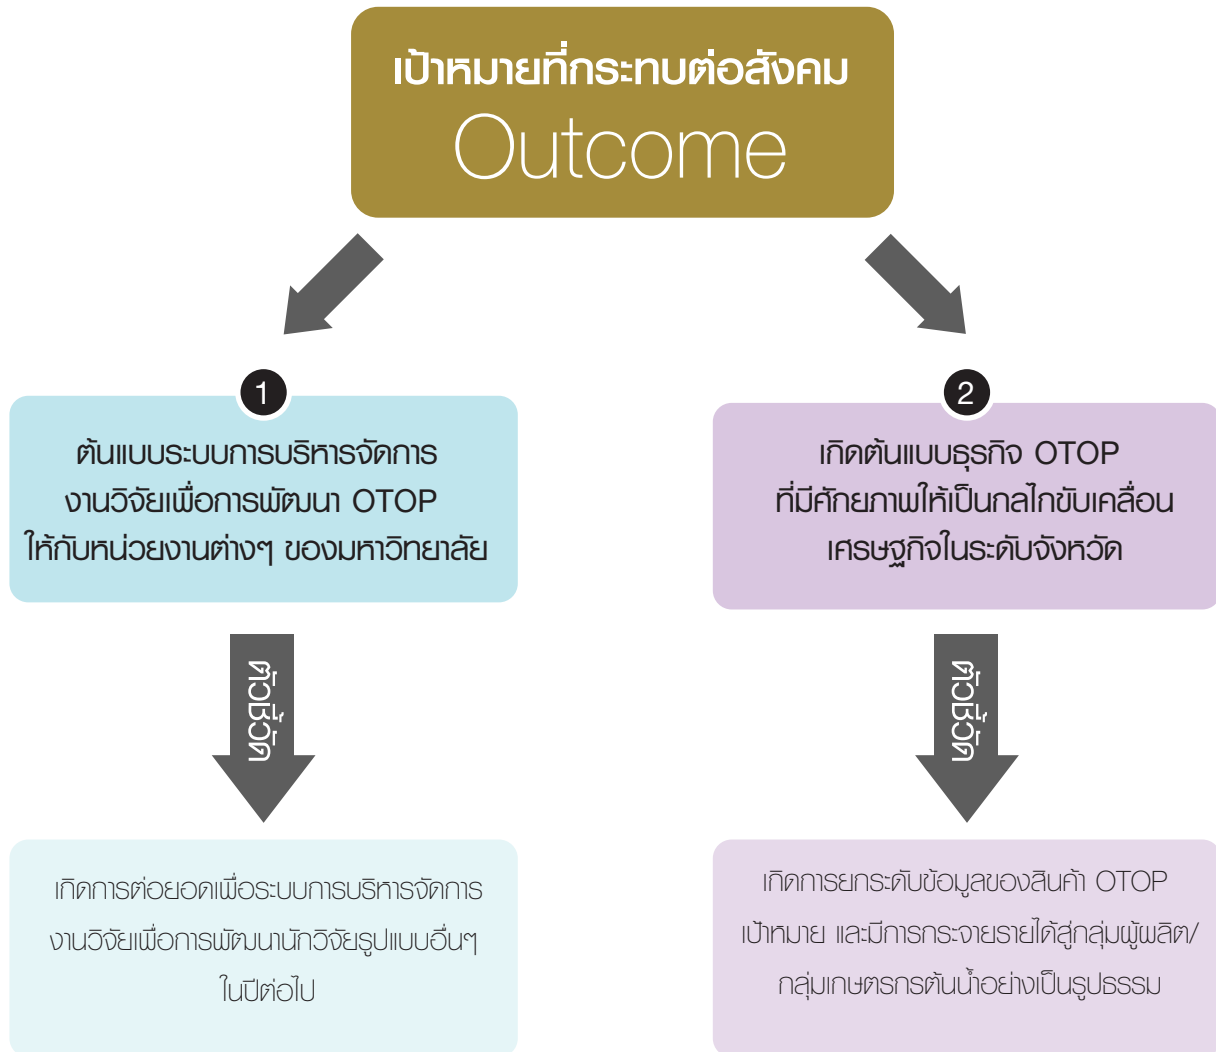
เป้าหมายที่กระทบต่อสังคม
Outcome

1

ต้นแบบระบบการบริหารจัดการงานวิจัยเพื่อการพัฒนา OTOP ให้กับหน่วยงานต่างๆ ของมหาวิทยาลัย

ตัวชี้วัด

เกิดการต่อยอดเพื่อระบบการบริหารจัดการงานวิจัยเพื่อการพัฒนานักวิจัยรูปแบบอื่นๆ ในปีต่อไป

2

เกิดต้นแบบธุรกิจ OTOP ที่มีศักยภาพให้เป็นกลไกขับเคลื่อนเศรษฐกิจในระดับจังหวัด

ตัวชี้วัด

เกิดการยกระดับข้อมูลของสินค้า OTOP เป้าหมาย และมีการกระจายรายได้สู่กลุ่มผู้ผลิต/กลุ่มเกษตรกรต้นน้ำอย่างเป็นรูปธรรม